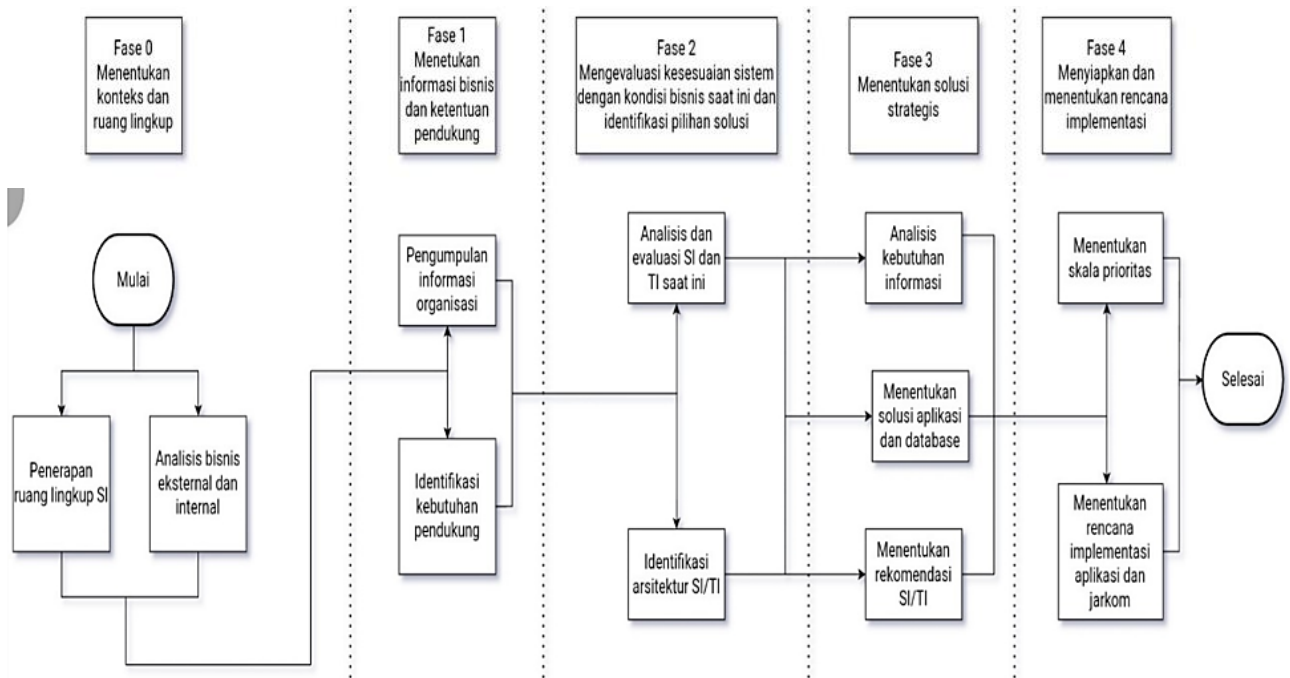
Fase 0
Menentukan konteks dan ruang lingkup

Fase 1
Menetukan informasi bisnis dan ketentuan pendukung

Fase 2
Mengevaluasi kesesuaian sistem dengan kondisi bisnis saat ini dan identifikasi pilihan solusi

Fase 3
Menentukan solusi strategis

Fase 4
Menyiapkan dan menentukan rencana implementasi

Mulai

Penerapan ruang lingkup SI

Analisis bisnis eksternal dan internal

Pengumpulan informasi organisasi

Identifikasi kebutuhan pendukung

Analisis dan evaluasi SI dan TI saat ini

Identifikasi arsitektur SI/TI

Analisis kebutuhan informasi

Menentukan solusi aplikasi dan database

Menentukan rekomendasi SI/TI

Menentukan skala prioritas

Menentukan rencana implementasi aplikasi dan jarkom

Selesai